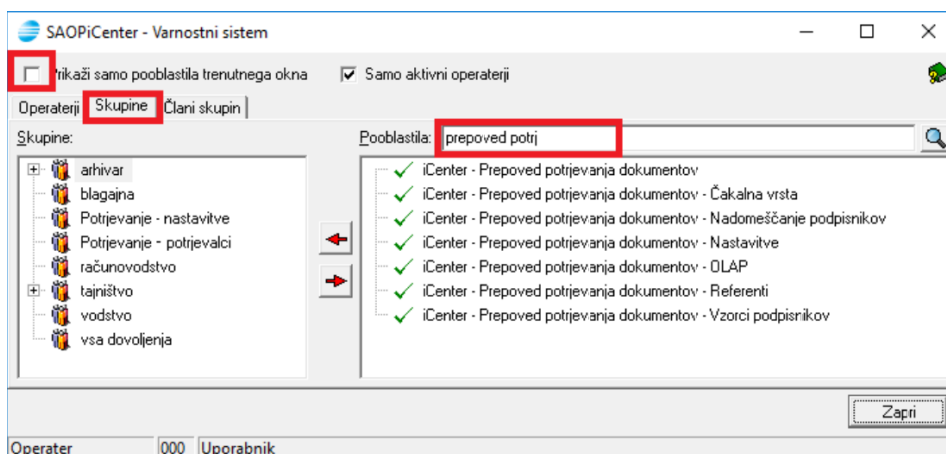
SAOPiCenter - Varnostni sistem

Prikaži samo pooblastila trenutnega okna
Samo aktivni operaterji

Operaterji | Skupine | Člani skupin

Skupine:
arhivar
blagajna
Potrjevanje - nastavitve
Potrjevanje - potrjevalci
računovodstvo
tajništvo
vodstvo
vsa dovoljenja

Pooblastila: prepoved potrj

iCenter - Prepoved potrjevanja dokumentov
iCenter - Prepoved potrjevanja dokumentov - Čakalna vrsta
iCenter - Prepoved potrjevanja dokumentov - Nadomeščanje podpisnikov
iCenter - Prepoved potrjevanja dokumentov - Nastavitve
iCenter - Prepoved potrjevanja dokumentov - OLAP
iCenter - Prepoved potrjevanja dokumentov - Referenti
iCenter - Prepoved potrjevanja dokumentov - Vzorci podpisnikov

Zapri

Operater | 000 | Uporabnik